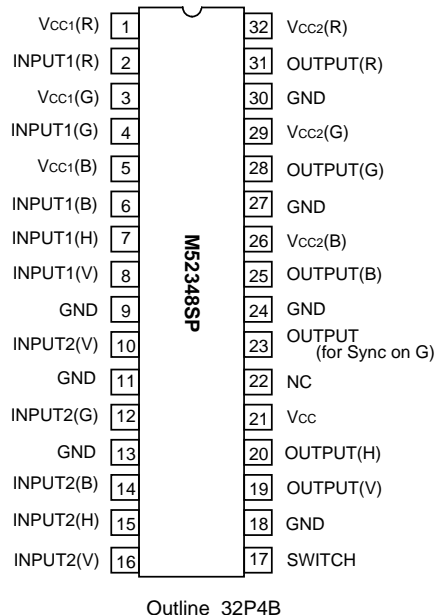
$V_{CC1}$(R) 1
INPUT1(R) 2
$V_{CC1}$(G) 3
INPUT1(G) 4
$V_{CC1}$(B) 5
INPUT1(B) 6
INPUT1(H) 7
INPUT1(V) 8
GND 9
INPUT2(V) 10
GND 11
INPUT2(G) 12
GND 13
INPUT2(B) 14
INPUT2(H) 15
INPUT2(V) 16

M52348SP

32 $V_{CC2}$(R)
31 OUTPUT(R)
30 GND
29 $V_{CC2}$(G)
28 OUTPUT(G)
27 GND
26 $V_{CC2}$(B)
25 OUTPUT(B)
24 GND
23 OUTPUT (for Sync on G)
22 NC
21 $V_{CC}$
20 OUTPUT(H)
19 OUTPUT(V)
18 GND
17 SWITCH

Outline 32P4B